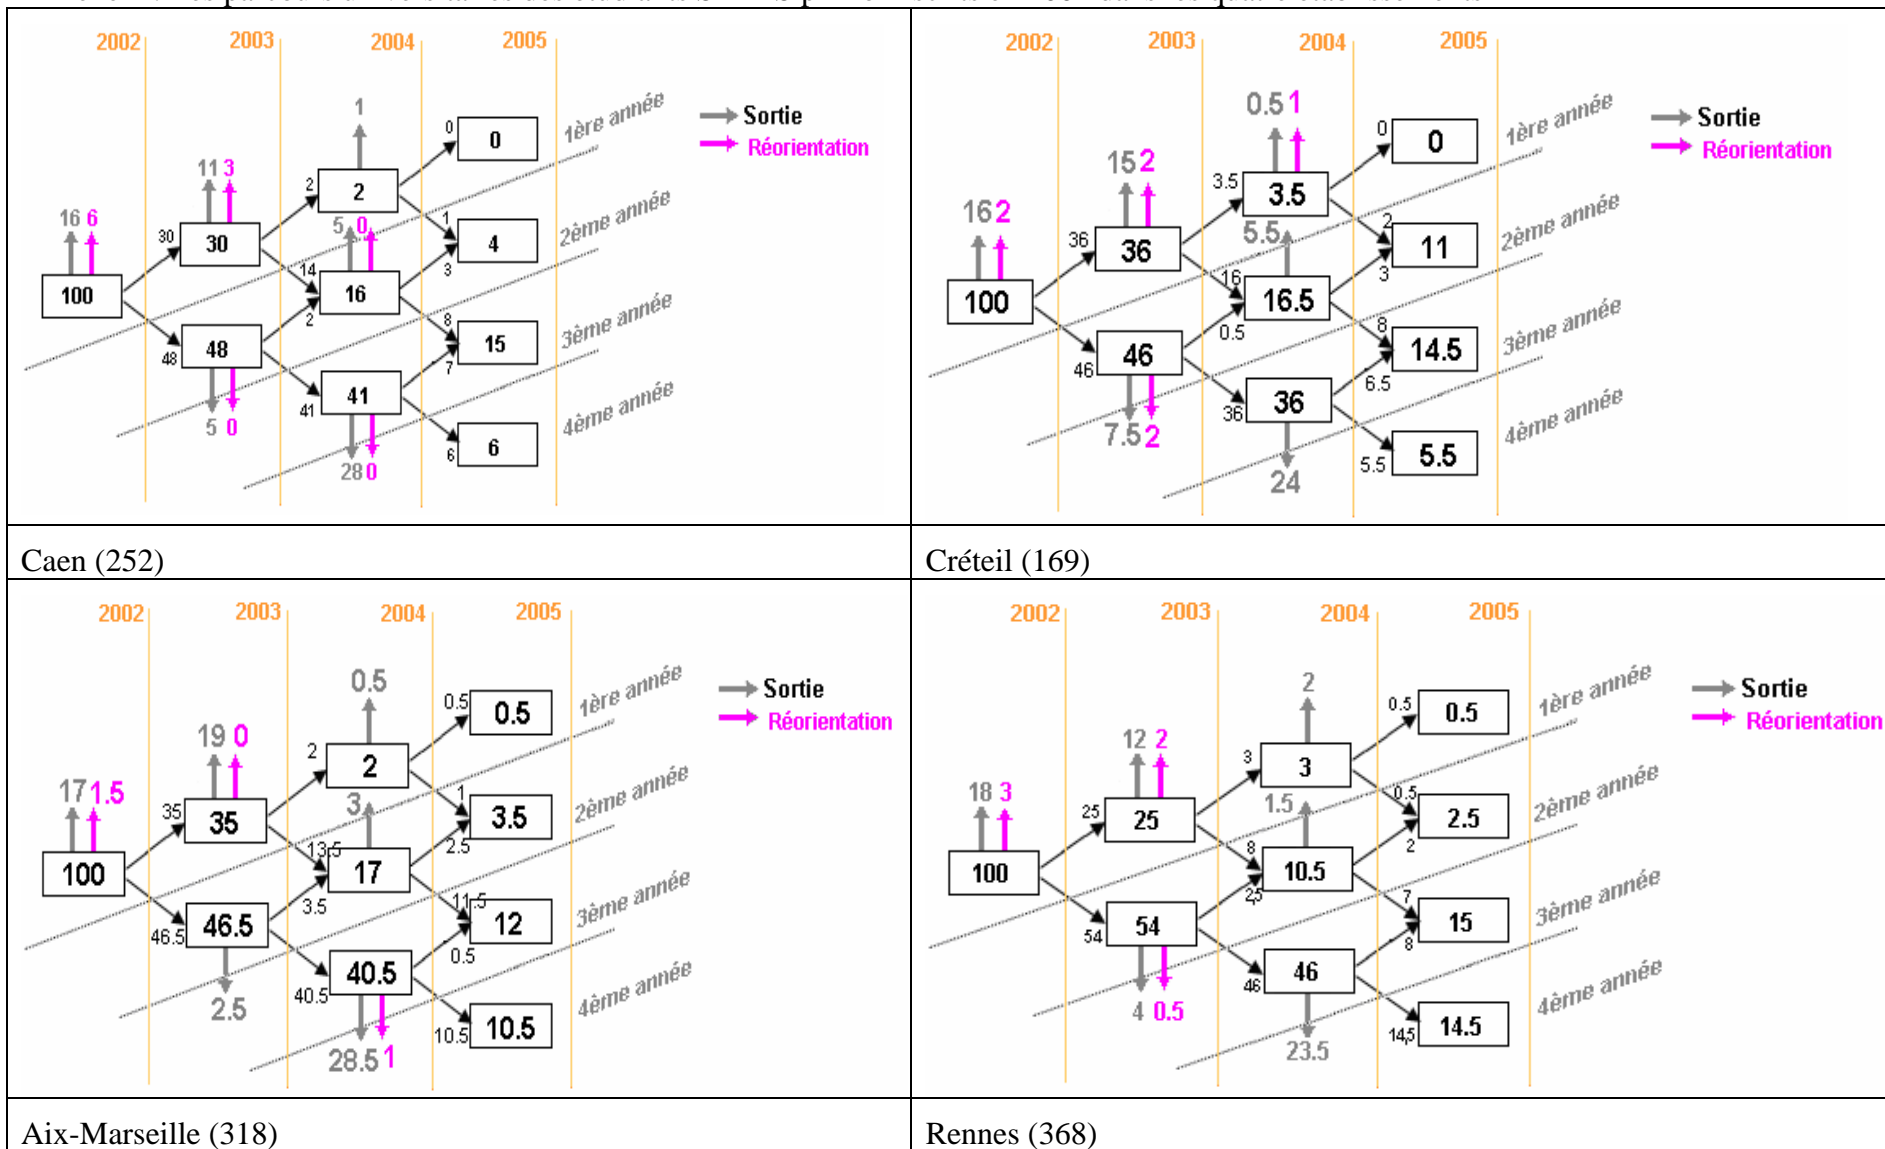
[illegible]

2002 2003 2004 2005

1ère année
2ème année
3ème année
4ème année

Sortie
Réorientation

16 6
100
30
30
48
48
11 3
5 0
1
2
2
14
16
5 0
2
41
41
28 0
0
0
1
4
3
8
15
7
6
6

2002 2003 2004 2005

1ère année
2ème année
3ème année
4ème année

Sortie
Réorientation

16 2
100
36
36
46
46
15 2
7.5 2
0.5 1
3.5
3.5
16
16.5
5.5
0.5
36
36
24
0
0
2
11
3
8
14.5
6.5
5.5
5.5

| Caen (252) | Créteil (169) |
|---|---|

2002 2003 2004 2005

1ère année
2ème année
3ème année
4ème année

Sortie
Réorientation

17 1.5
100
35
35
46.5
46.5
19 0
2.5
0.5
2
2
13.5
17
3
3.5
40.5
40.5
28.5 1
0.5
0.5
1
3.5
2.5
11.5
12
0.5
10.5
10.5

2002 2003 2004 2005

1ère année
2ème année
3ème année
4ème année

Sortie
Réorientation

18 3
100
25
25
54
54
12 2
4 0.5
2
3
3
8
10.5
1.5
2.5
46
46
23.5
0.5
0.5
0.5
2.5
2
7
15
8
14.5
14.5

| Aix-Marseille (318) | Rennes (368) |
|---|---|